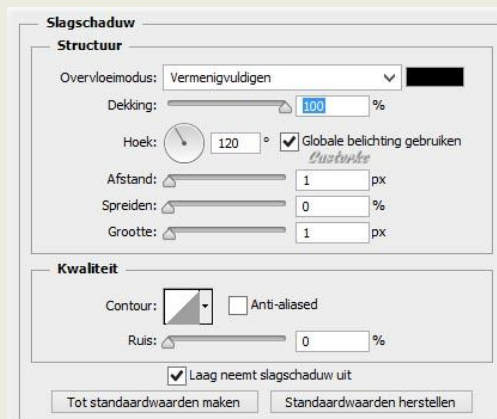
Slagschaduw

Structuur

Overvloeimodus: Vermenigvuldigen

Dekking: 100 %

Hoek: 120 ° Globale belichting gebruiken

Castorke

Afstand: 1 px

Spreiden: 0 %

Grootte: 1 px

Kwaliteit

Contour: Anti-aliased

Ruis: 0 %

Laag neemt slagschaduw uit

Tot standaardwaarden maken | Standaardwaarden herstellen